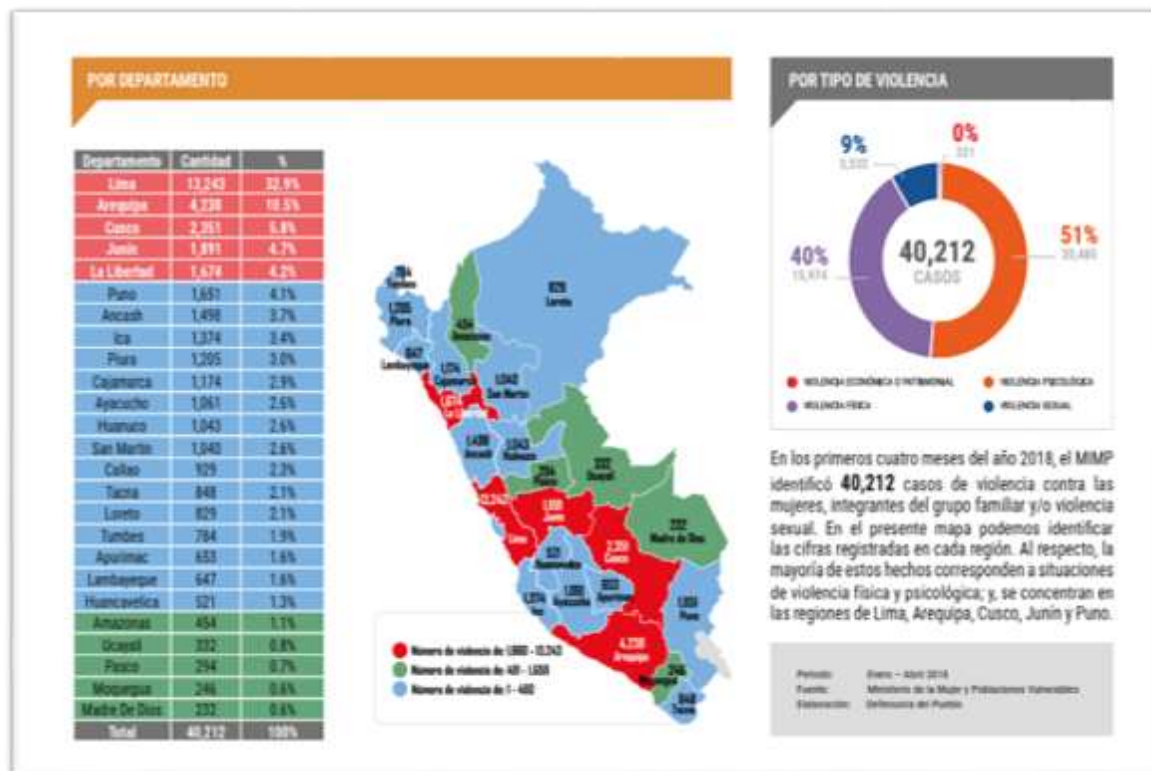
POR DEPARTAMENTO

| Departamento | Cantidad | % |
|---|---|---|
| Lima | 13,243 | 32,9% |
| Arequipa | 4,228 | 10.5% |
| Cusco | 2,351 | 5.8% |
| Junín | 1,891 | 4.7% |
| La Libertad | 1,674 | 4.2% |
| Puno | 1,651 | 4.1% |
| Ancash | 1,498 | 3.7% |
| Ica | 1,374 | 3.4% |
| Piura | 1,205 | 3.0% |
| Cajamarca | 1,174 | 2.9% |
| Ayacucho | 1,061 | 2.6% |
| Huanuco | 1,043 | 2.6% |
| San Martin | 1,040 | 2.6% |
| Callao | 929 | 2.3% |
| Tacna | 848 | 2.1% |
| Loreto | 829 | 2.1% |
| Tumbes | 784 | 1.9% |
| Apurimac | 653 | 1.6% |
| Lambayeque | 647 | 1.6% |
| Huancavelica | 521 | 1.3% |
| Amazonas | 454 | 1.1% |
| Ucayali | 332 | 0.8% |
| Pasco | 294 | 0.7% |
| Moquegua | 246 | 0.6% |
| Madre De Dios | 232 | 0.6% |
| Total | 40,212 | 100% |

784 Tumbes
1,205 Piura
454 Amazonas
829 Loreto
647 Lambayeque
1,174 Cajamarca
1,042 San Martin
1,674 La Libertad
1,498 Ancash
1,043 Huánuco
294 Pasco
332 Ucayali
13,243 Lima
1,891 Junín
232 Madre de Dios
521 Huancavelica
2,351 Cusco
1,374 Ica
1,061 Ayacucho
653 Apurimac
1,651 Puno
4,228 Arequipa
246 Moquegua
848 Tacna

Numero de violencia de: 1,660 - 13,243
Numero de violencia de: 401 - 1,659
Numero de violencia de: 1 - 400

POR TIPO DE VIOLENCIA

9%
3,532
0%
321
40%
15,974
40,212
CASOS
51%
20,485

VIOLENCIA ECONÓMICA O PATRIMONIAL
VIOLENCIA PSICOLÓGICA
VIOLENCIA FÍSICA
VIOLENCIA SEXUAL

En los primeros cuatro meses del año 2018, el MIMP identificó 40,212 casos de violencia contra las mujeres, integrantes del grupo familiar y/o violencia sexual. En el presente mapa podemos identificar las cifras registradas en cada región. Al respecto, la mayoría de estos hechos corresponden a situaciones de violencia física y psicológica; y, se concentran en las regiones de Lima, Arequipa, Cusco, Junín y Puno.

Periodo: Enero – Abril 2018
Fuente: Ministerio de la Mujer y Poblaciones Vulnerables
Elaboración: Defensoría del Pueblo